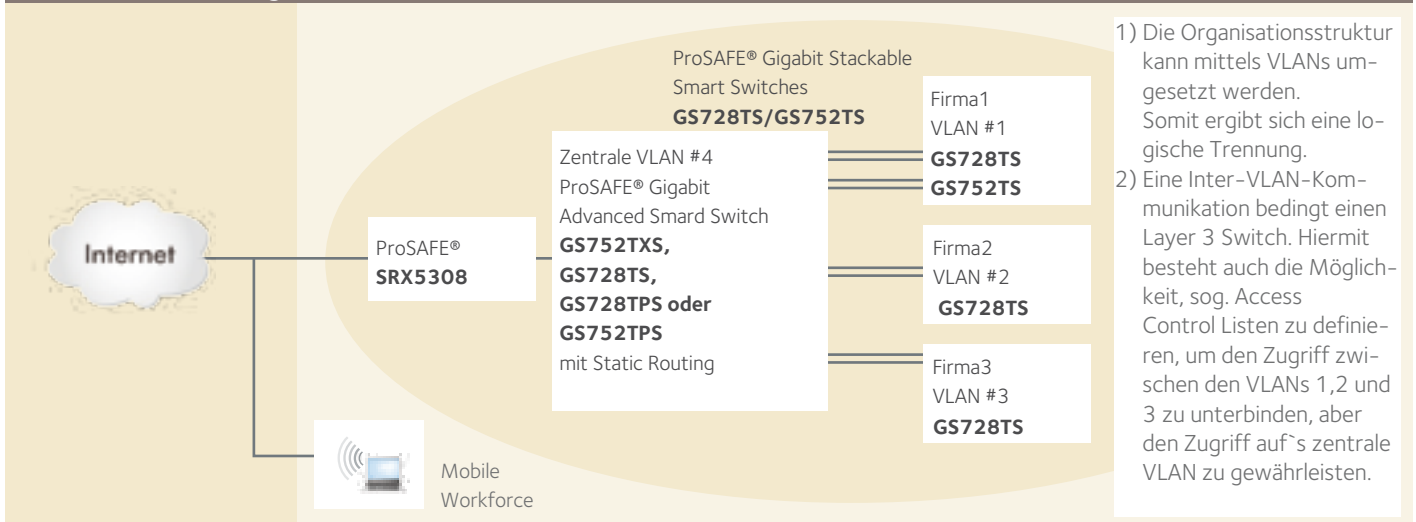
ProSAFE® Gigabit Stackable Smart Switches
**GS728TS/GS752TS**

Zentrale VLAN #4
ProSAFE® Gigabit Advanced Smard Switch
**GS752TXS, GS728TS, GS728TPS oder GS752TPS**
mit Static Routing

Internet

ProSAFE®
**SRX5308**

Firma1
VLAN #1
**GS728TS**
**GS752TS**

Firma2
VLAN #2
**GS728TS**

Firma3
VLAN #3
**GS728TS**

Mobile Workforce

1) Die Organisationsstruktur kann mittels VLANs umgesetzt werden. Somit ergibt sich eine logische Trennung.
2) Eine Inter-VLAN-Kommunikation bedingt einen Layer 3 Switch. Hiermit besteht auch die Möglichkeit, sog. Access Control Listen zu definieren, um den Zugriff zwischen den VLANs 1,2 und 3 zu unterbinden, aber den Zugriff auf`s zentrale VLAN zu gewährleisten.